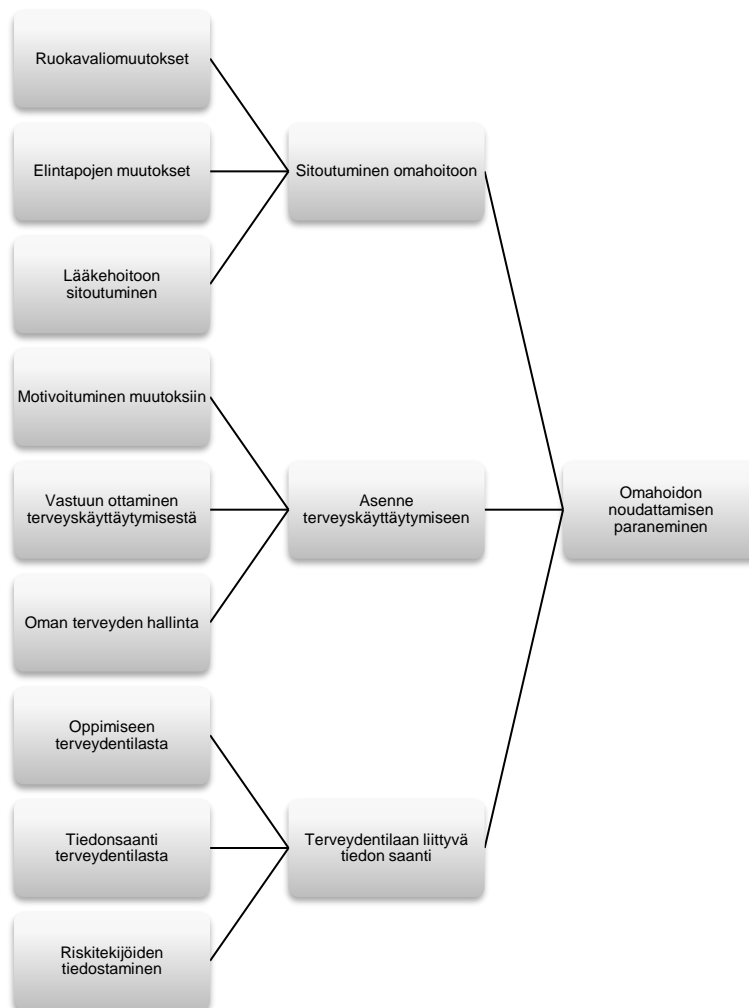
Ruokavaliomuutokset

Elintapojen muutokset

Lääkehoitoon sitoutuminen

Sitoutuminen omahoitoon

Motivoituminen muutoksiin

Vastuun ottaminen terveyskäyttäytymisestä

Oman terveyden hallinta

Asenne terveyskäyttäytymiseen

Omahoidon noudattamisen paraneminen

Oppimiseen terveydentilasta

Tiedonsaanti terveydentilasta

Riskitekijöiden tiedostaminen

Terveydentilaan liittyvä tiedon saanti